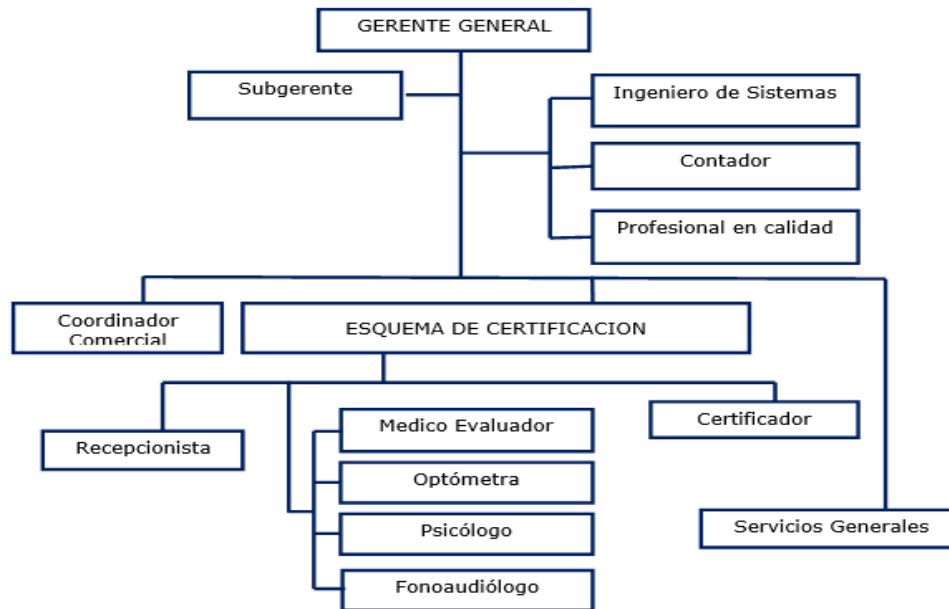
GERENTE GENERAL

Subgerente

Ingeniero de Sistemas

Contador

Profesional en calidad

Coordinador Comercial

ESQUEMA DE CERTIFICACION

Recepcionista

Medico Evaluador

Optómetra

Psicólogo

Fonoaudiólogo

Certificador

Servicios Generales